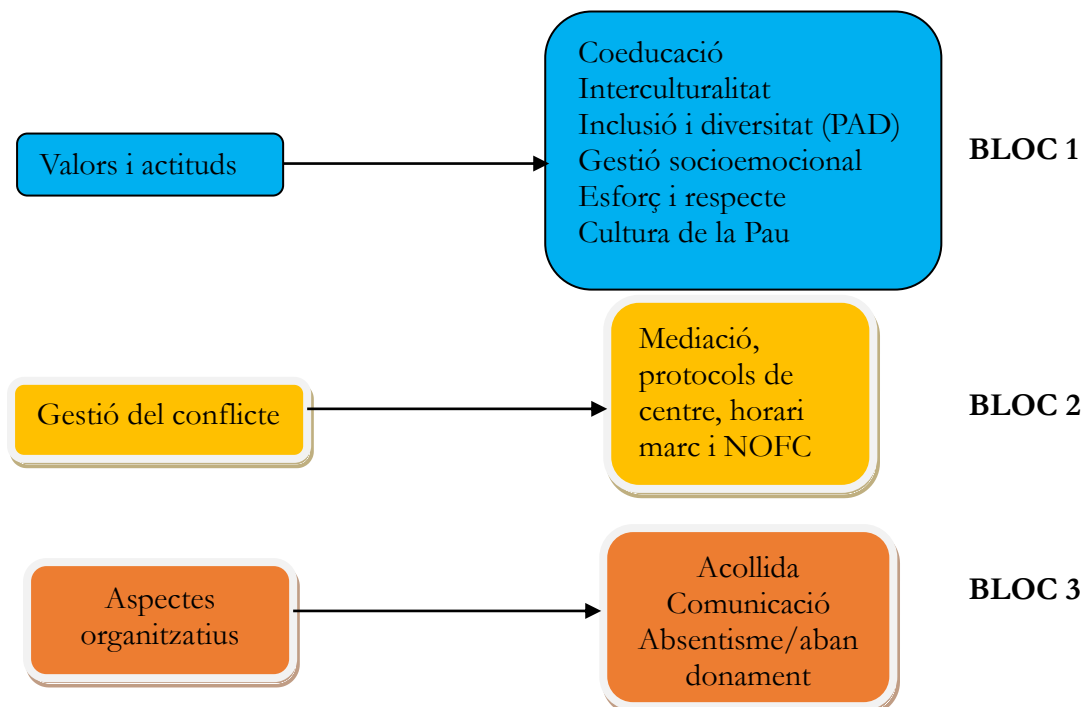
Valors i actituds

Coeducació
Interculturalitat
Inclusió i diversitat (PAD)
Gestió socioemocional
Esforç i respecte
Cultura de la Pau

BLOC 1

Gestió del conflicte

Mediació, protocols de centre, horari marc i NOFC

BLOC 2

Aspectes organitzatius

Acollida
Comunicació
Absentisme/abandonament

BLOC 3